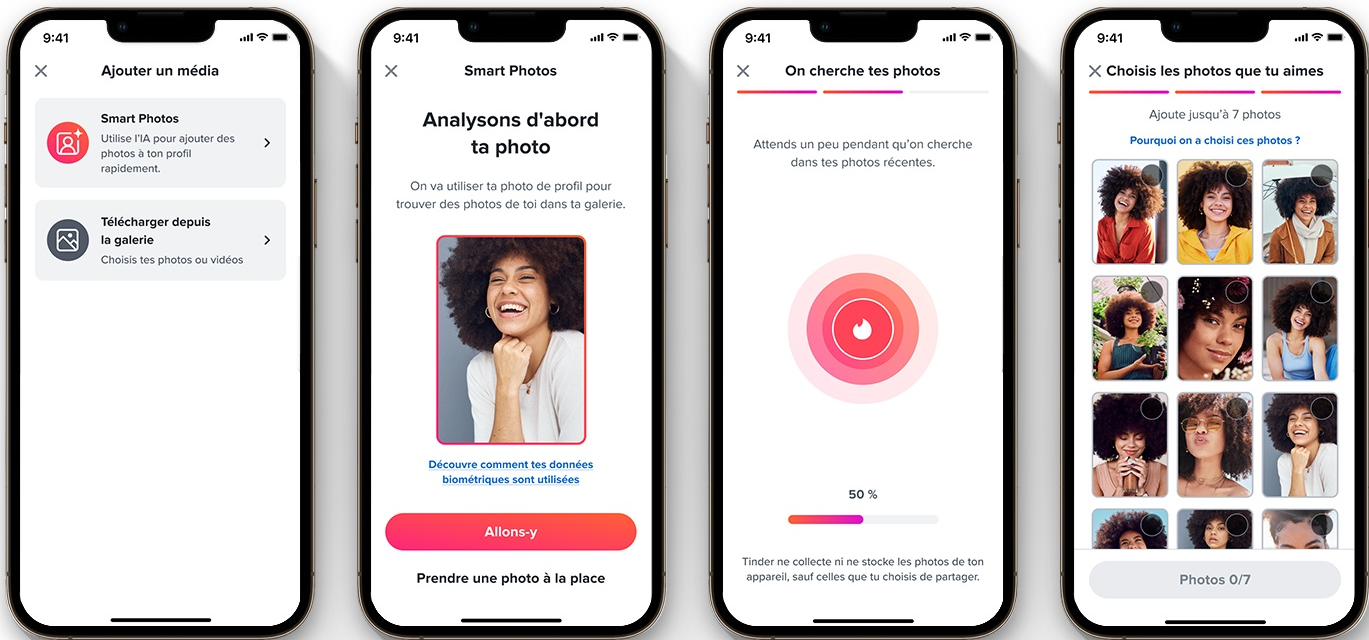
9:41

Ajouter un média

Smart Photos
Utilise l'IA pour ajouter des photos à ton profil rapidement.

Télécharger depuis la galerie
Choisis tes photos ou vidéos

9:41

Smart Photos

Analysons d'abord ta photo

On va utiliser ta photo de profil pour trouver des photos de toi dans ta galerie.

Découvre comment tes données biométriques sont utilisées

Allons-y

Prendre une photo à la place

9:41

On cherche tes photos

Attends un peu pendant qu'on cherche dans tes photos récentes.

50 %

Tinder ne collecte ni ne stocke les photos de ton appareil, sauf celles que tu choisis de partager.

9:41

Choisis les photos que tu aimes

Ajoute jusqu'à 7 photos

Pourquoi on a choisi ces photos ?

Photos 0/7